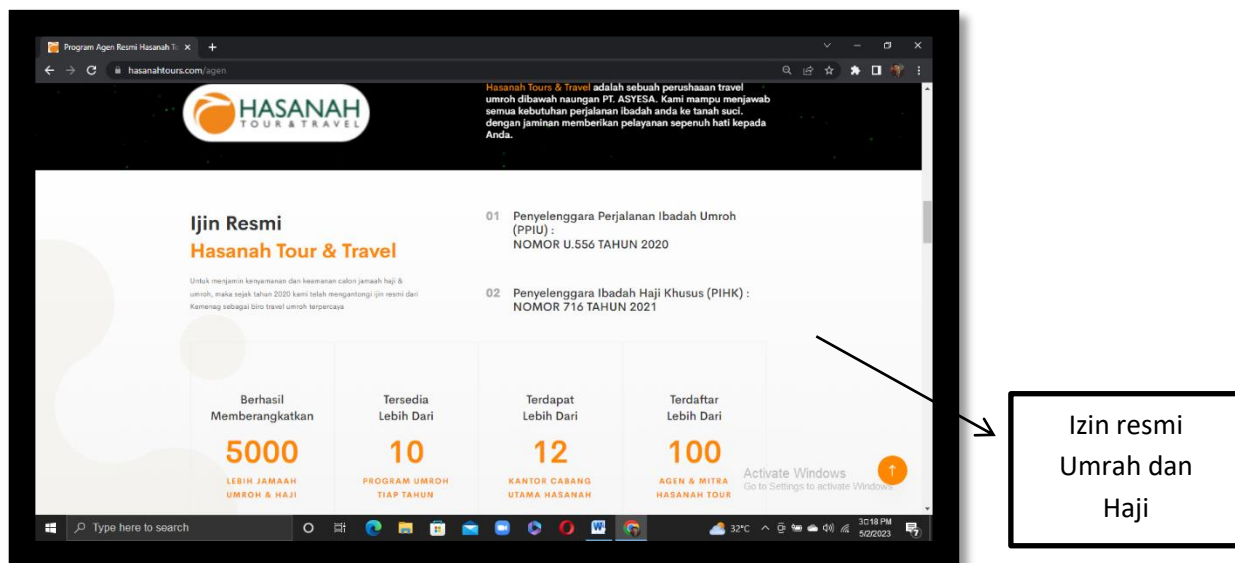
Program Agen Resmi Hasanah To ×
hasanahtours.com/agen

HASANAH
TOUR & TRAVEL

Hasanah Tours & Travel adalah sebuah perushaaan travel umroh dibawah naungan PT. ASYESA. Kami mampu menjawab semua kebutuhan perjalanan ibadah anda ke tanah suci. dengan jaminan memberikan pelayanan sepenuh hati kepada Anda.

Ijin Resmi
Hasanah Tour & Travel

Untuk menjamin kenyamanan dan keamanan calon jamaah haji & umroh, maka sejak tahun 2020 kami telah mengantongi ijin resmi dari Kemenag sebagai biro travel umroh terpercaya

01 Penyelenggara Perjalanan Ibadah Umroh (PPIU) :
NOMOR U.556 TAHUN 2020

02 Penyelenggara Ibadah Haji Khusus (PIHK) :
NOMOR 716 TAHUN 2021

Berhasil Memberangkatkan
5000
LEBIH JAMAAH UMROH & HAJI

Tersedia Lebih Dari
10
PROGRAM UMROH TIAP TAHUN

Terdapat Lebih Dari
12
KANTOR CABANG UTAMA HASANAH

Terdaftar Lebih Dari
100
AGEN & MITRA HASANAH TOUR

Activate Windows
Go to Settings to activate Windows.

Type here to search
32°C
3:18 PM
5/2/2023

Izin resmi Umrah dan Haji